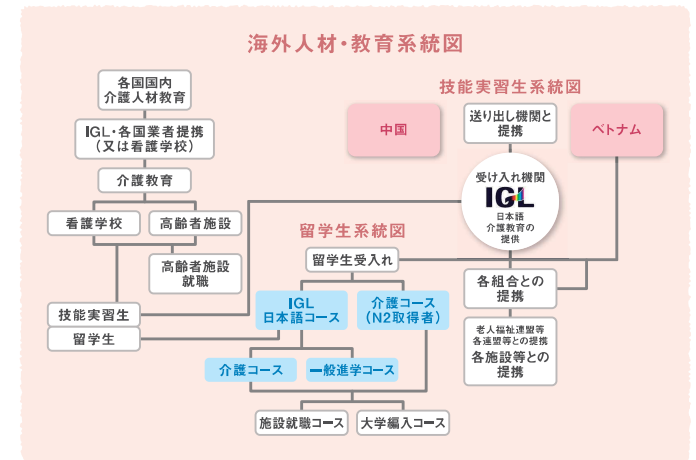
海外人材・教育系統図

各国国内
介護人材教育

IGL・各国業者提携
（又は看護学校）

介護教育

看護学校

高齢者施設

高齢者施設
就職

技能実習生

留学生

技能実習生系統図

中国

送り出し機関と
提携

ベトナム

受け入れ機関
IGL
日本語
介護教育の
提供

留学生系統図

留学生受入れ

IGL
日本語コース

介護コース
（N2取得者）

介護コース

一般進学コース

施設就職コース

大学編入コース

各組合との
提携

老人福祉連盟等
各連盟等との提携
各施設等との
提携